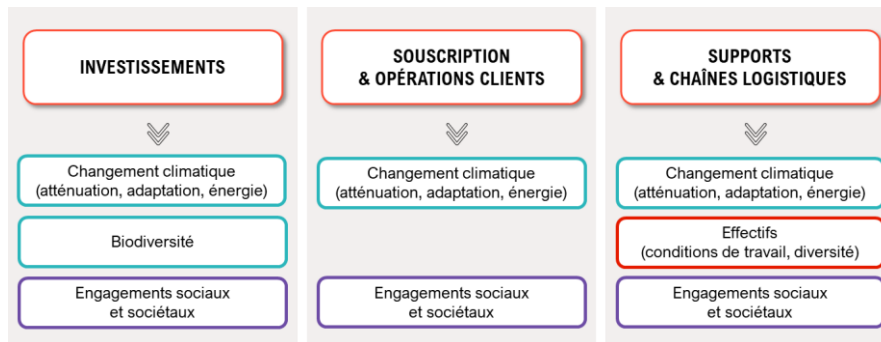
INVESTISSEMENTS

Changement climatique (atténuation, adaptation, énergie)

Biodiversité

Engagements sociaux et sociétaux

SOUSCRIPTION & OPÉRATIONS CLIENTS

Changement climatique (atténuation, adaptation, énergie)

Engagements sociaux et sociétaux

SUPPORTS & CHAÎNES LOGISTIQUES

Changement climatique (atténuation, adaptation, énergie)

Effectifs (conditions de travail, diversité)

Engagements sociaux et sociétaux